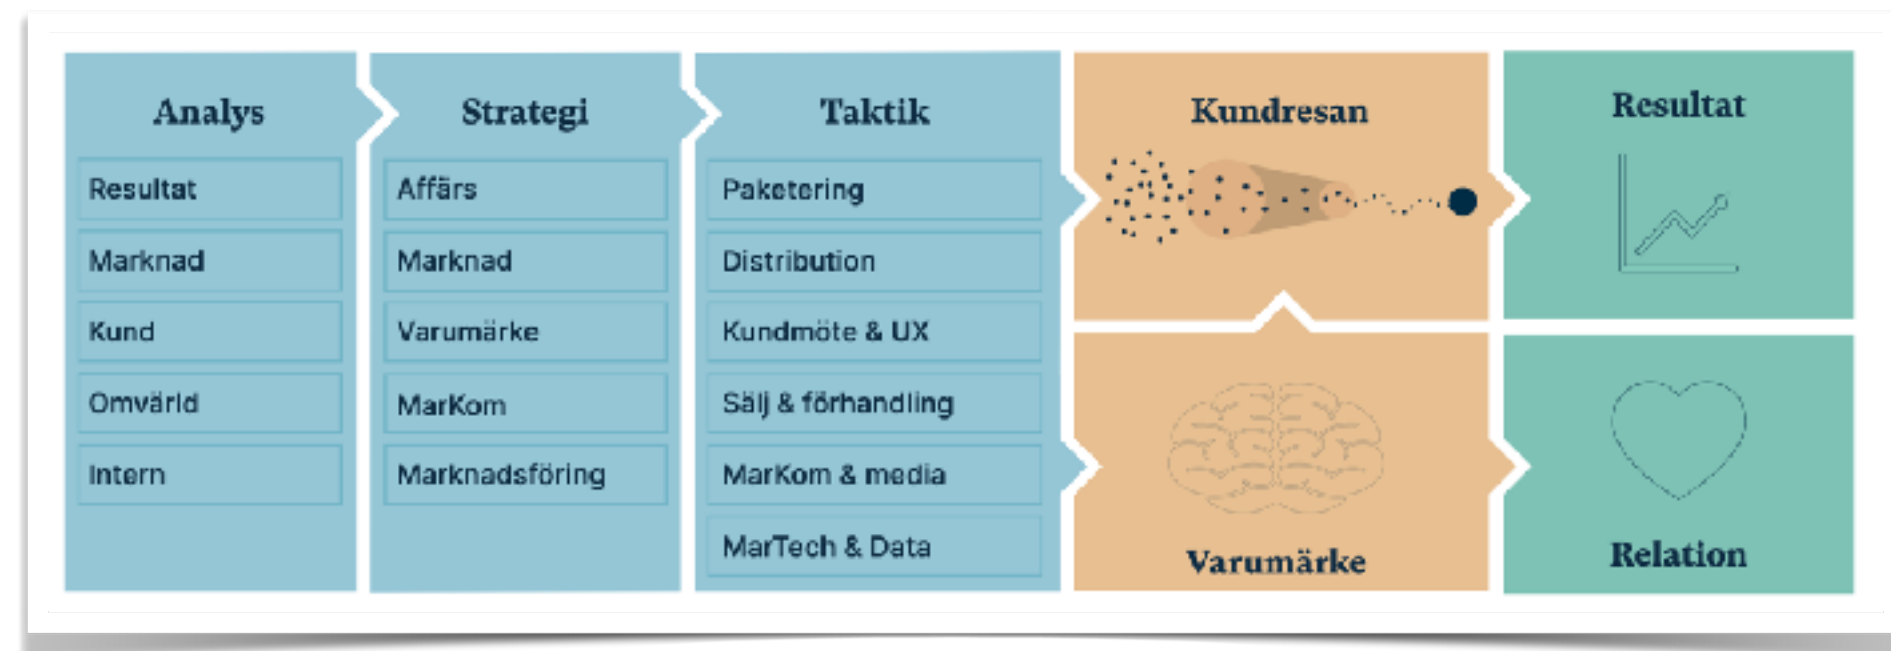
Analys

Resultat

Marknad

Kund

Omvärld

Intern

Strategi

Affärs

Marknad

Varumärke

MarKom

Marknadsföring

Taktik

Paketering

Distribution

Kundmöte & UX

Sälj & förhandling

MarKom & media

MarTech & Data

Kundresan

Varumärke

Resultat

Relation